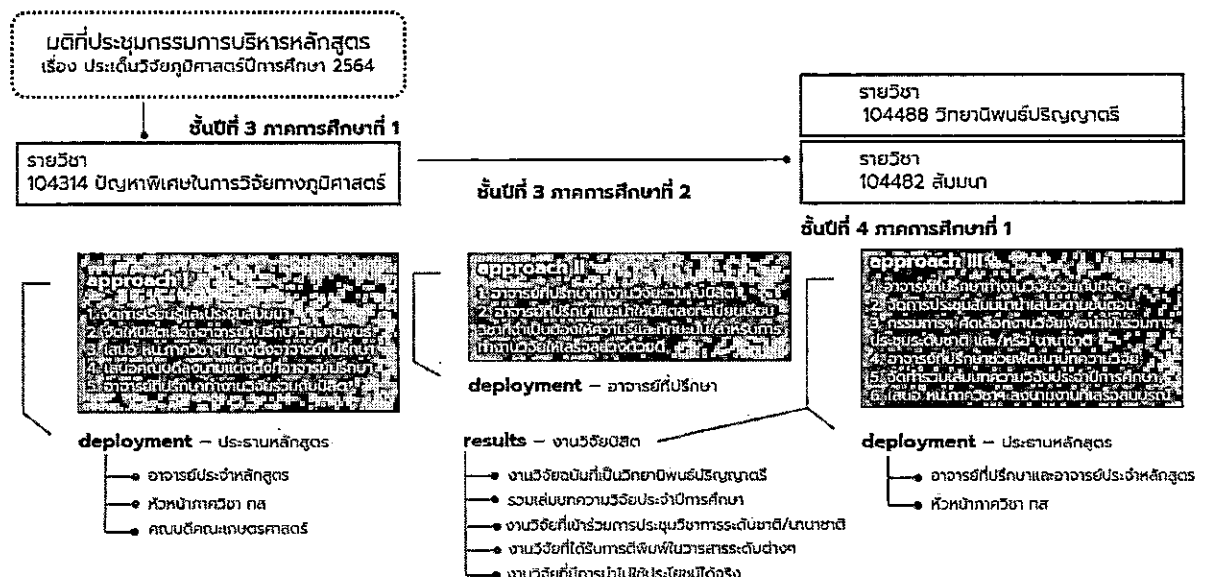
มติที่ประชุมกรรมการบริหารหลักสูตร
เรื่อง ประเด็นวิจัยภูมิศาสตร์ปีการศึกษา 2564

ชั้นปีที่ 3 ภาคการศึกษาที่ 1

รายวิชา
104314 ปัญหาพิเศษในการวิจัยทางภูมิศาสตร์

ชั้นปีที่ 3 ภาคการศึกษาที่ 2

รายวิชา
104488 วิทยานิพนธ์ปริญญาตรี

รายวิชา
104482 สัมมนา

ชั้นปีที่ 4 ภาคการศึกษาที่ 1

approach I
1. จัดการเรียนรู้และประชุมสัมมนา
2. จัดให้นิสิตเลือกอาจารย์ที่ปรึกษาวิทยานิพนธ์
3. เสนอ หน.ภาควิชาฯ แต่งตั้งอาจารย์ที่ปรึกษา
4. เสนอคณบดีลงนามแต่งตั้งที่อาจารย์ที่ปรึกษา
5. อาจารย์ที่ปรึกษาทำวิจัยร่วมกับนิสิต

approach II
1. อาจารย์ที่ปรึกษาทำงานวิจัยร่วมกับนิสิต
2. อาจารย์ที่ปรึกษาแนะนำให้นิสิตลงทะเบียนเรียนวิชาที่จำเป็นต้องให้ความรู้และทักษะในการสำหรับการทำงานวิจัยให้เสร็จสิ้นด้วยดี

approach III
1. อาจารย์ที่ปรึกษาทำงานวิจัยร่วมกับนิสิต
2. จัดการประชุมสัมมนานำเสนอความก้าวหน้า
3. กรรมการฯ คัดเลือกงานวิจัยเพื่อนำเข้าร่วมการประชุมระดับชาติ และ/หรือ นานาชาติ
4. อาจารย์ที่ปรึกษาช่วยเขียนบทความวิจัย
5. จัดทำรวมเล่มบทความวิจัยประจำปีการศึกษา
6. เสนอ หน.ภาควิชาฯ ลงนามงานที่เสร็จสมบูรณ์

deployment – อาจารย์ที่ปรึกษา

deployment – ประธานหลักสูตร
อาจารย์ประจำหลักสูตร
หัวหน้าภาควิชา กส
คณบดีคณะเกษตรศาสตร์

results – งานวิจัยนิสิต
งานวิจัยฉบับที่เป็นวิทยานิพนธ์ปริญญาตรี
รวมเล่มบทความวิจัยประจำปีการศึกษา
งานวิจัยที่เข้าร่วมการประชุมวิชาการระดับชาติ/นานาชาติ
งานวิจัยที่ได้รับการตีพิมพ์ในวารสารระดับต่างๆ
งานวิจัยที่มีการนำไปใช้ประโยชน์ได้จริง

deployment – ประธานหลักสูตร
อาจารย์ที่ปรึกษาและอาจารย์ประจำหลักสูตร
หัวหน้าภาควิชา กส